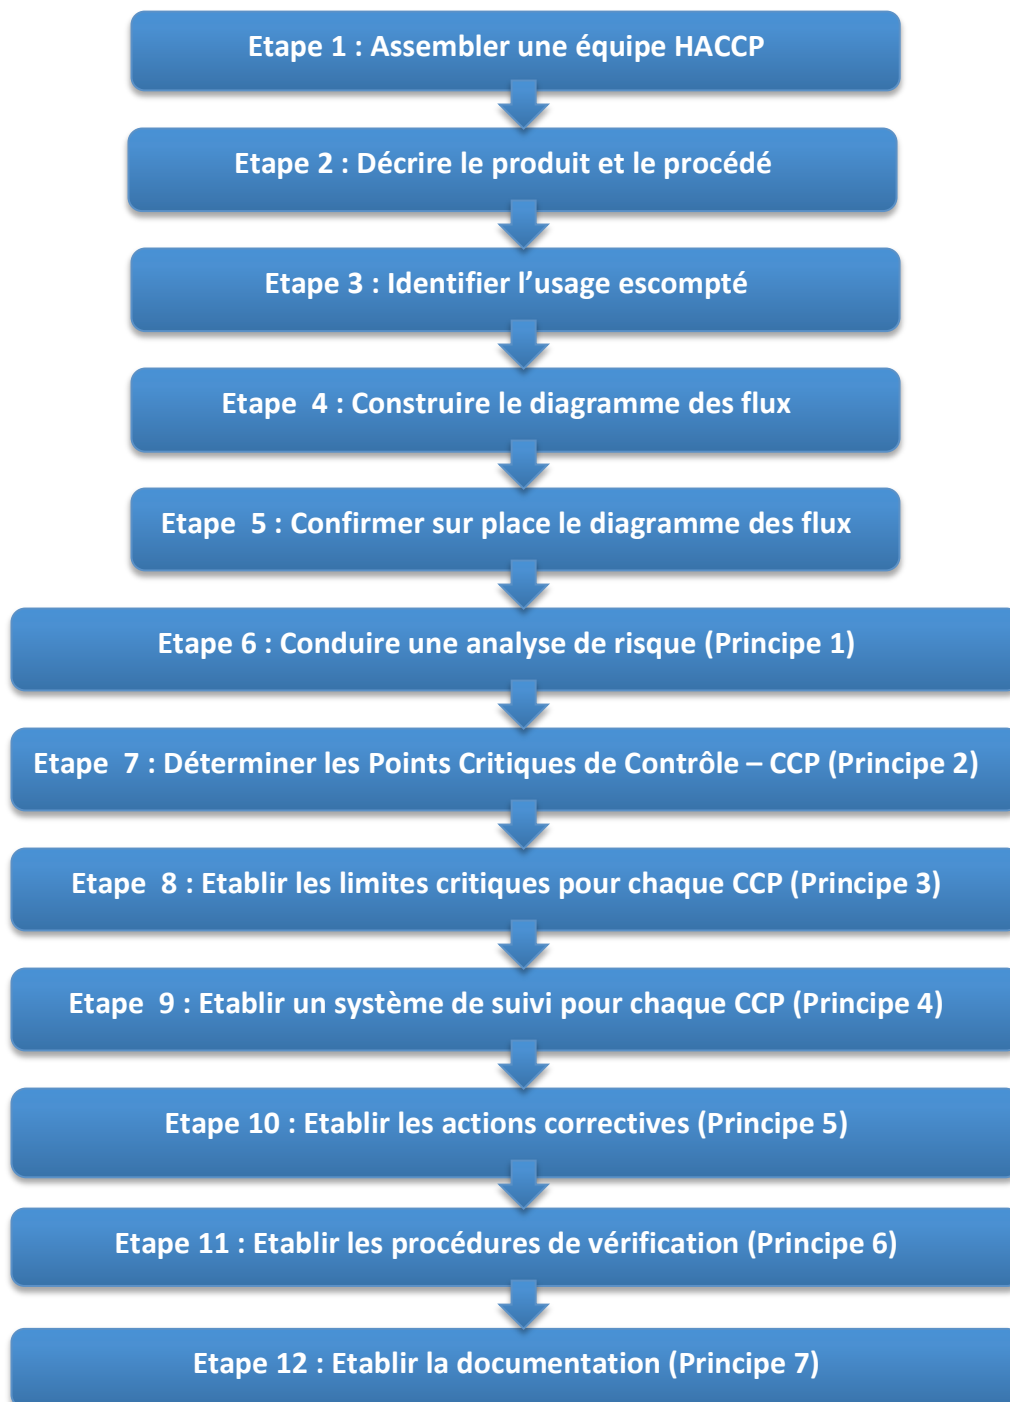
Etape 1 : Assembler une équipe HACCP

Etape 2 : Décrire le produit et le procédé

Etape 3 : Identifier l’usage escompté

Etape 4 : Construire le diagramme des flux

Etape 5 : Confirmer sur place le diagramme des flux

Etape 6 : Conduire une analyse de risque (Principe 1)

Etape 7 : Déterminer les Points Critiques de Contrôle – CCP (Principe 2)

Etape 8 : Etablir les limites critiques pour chaque CCP (Principe 3)

Etape 9 : Etablir un système de suivi pour chaque CCP (Principe 4)

Etape 10 : Etablir les actions correctives (Principe 5)

Etape 11 : Etablir les procédures de vérification (Principe 6)

Etape 12 : Etablir la documentation (Principe 7)